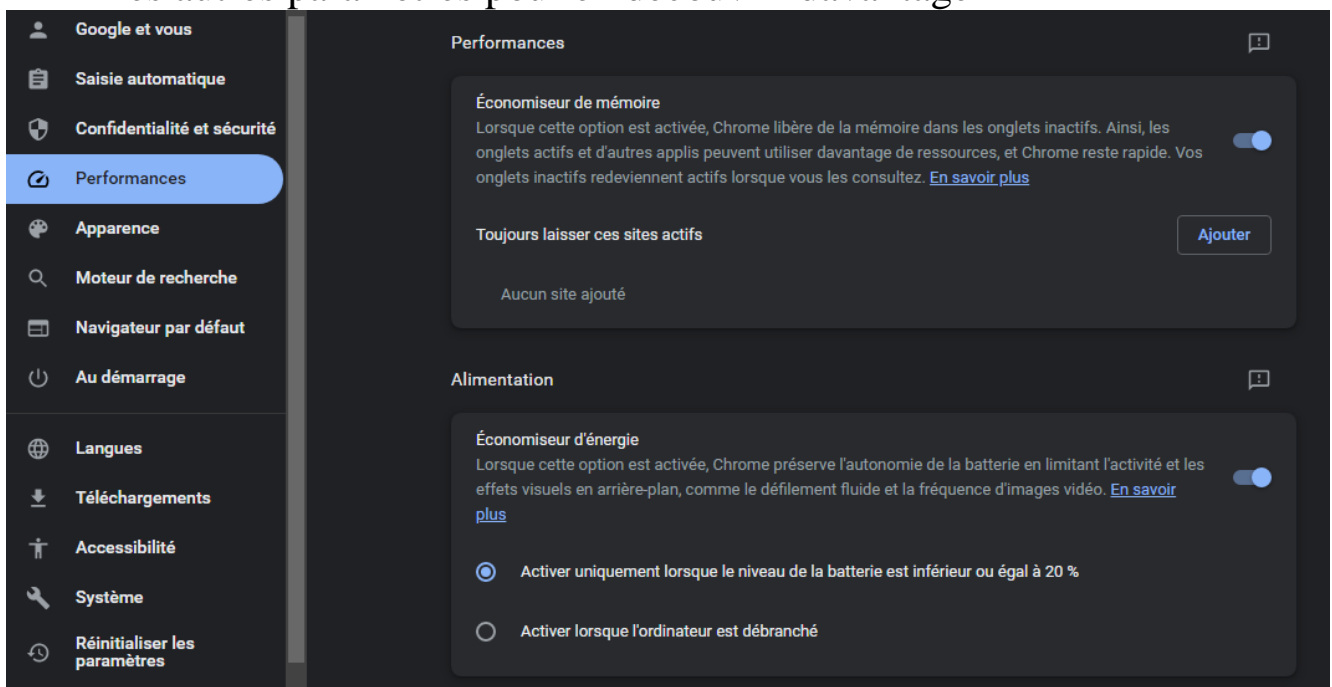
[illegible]

Google et vous
Saisie automatique
Confidentialité et sécurité
Performances
Apparence
Moteur de recherche
Navigateur par défaut
Au démarrage
Langues
Téléchargements
Accessibilité
Système
Réinitialiser les paramètres

Performances

Économiseur de mémoire
Lorsque cette option est activée, Chrome libère de la mémoire dans les onglets inactifs. Ainsi, les onglets actifs et d'autres applis peuvent utiliser davantage de ressources, et Chrome reste rapide. Vos onglets inactifs redeviennent actifs lorsque vous les consultez. En savoir plus

Toujours laisser ces sites actifs
Ajouter

Aucun site ajouté

Alimentation

Économiseur d'énergie
Lorsque cette option est activée, Chrome préserve l'autonomie de la batterie en limitant l'activité et les effets visuels en arrière-plan, comme le défilement fluide et la fréquence d'images vidéo. En savoir plus

Activer uniquement lorsque le niveau de la batterie est inférieur ou égal à 20 %

Activer lorsque l'ordinateur est débranché